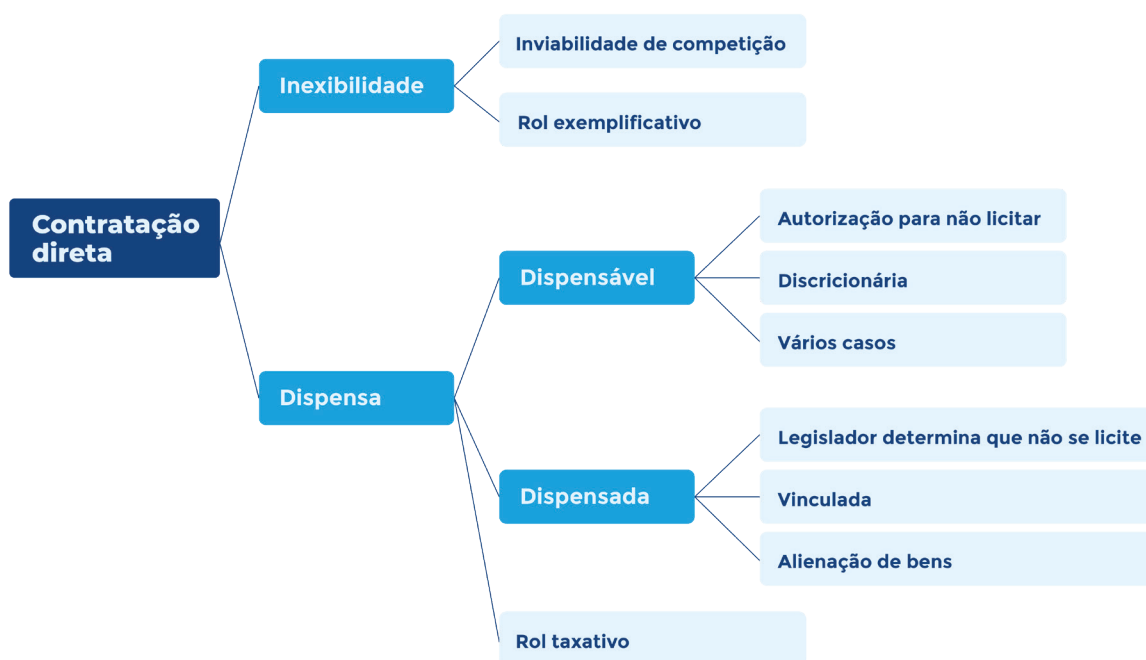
Contratação direta

Inexibilidade

Inviabilidade de competição

Rol exemplificativo

Dispensa

Dispensável

Autorização para não licitar

Discricionária

Vários casos

Dispensada

Legislador determina que não se licite

Vinculada

Alienação de bens

Rol taxativo